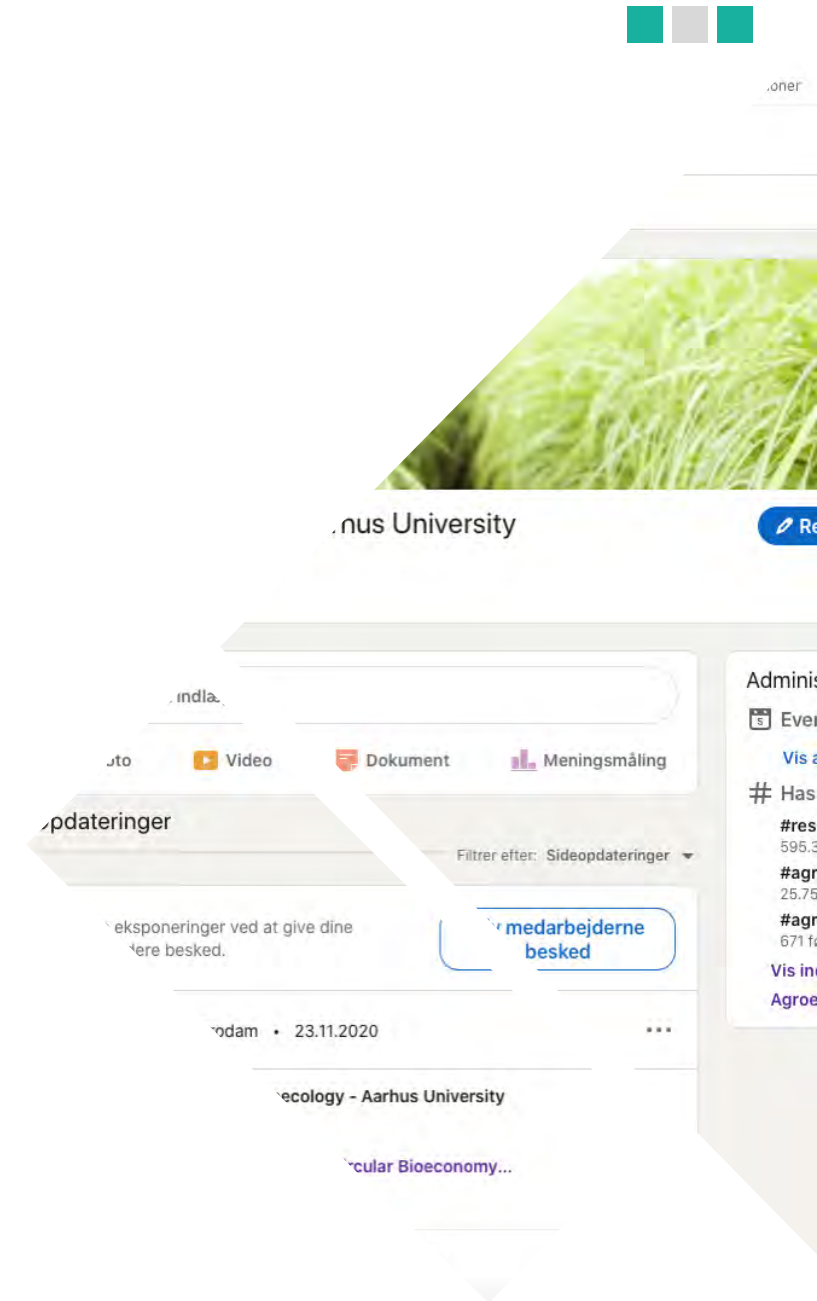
.oner

.nus University

Re

Adminis

indla

Ever

Vis a

oto

Video

Dokument

Meningsmåling

Has

opdateringer

Filtrer efter: Sideopdateringer

#res
595.3

#agr
25.75

#agr
671 fo

eksponeringer ved at give dine dere besked.

medarbejderne besked

Vis in

Agroe

odam • 23.11.2020

ecology - Aarhus University

rcular Bioeconomy...